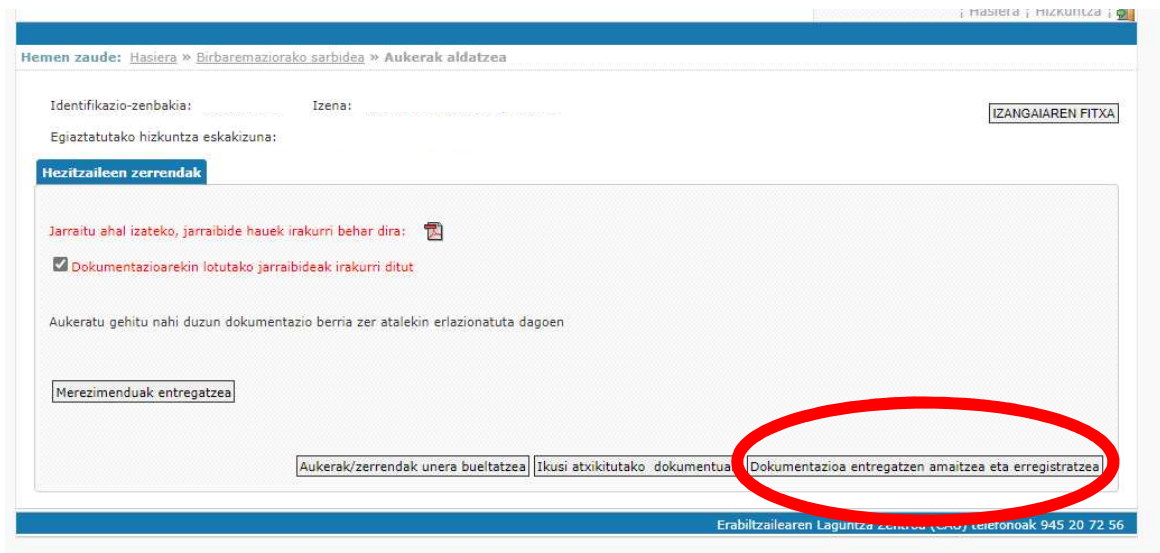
| Hasiera | Hizkuntza |

Hemen zaude: Hasiera » Birbaremaziorako sarbidea » Aukerak aldatzea

Identifikazio-zenbakia: Izena:

IZANGAIAREN FITXA

Egiaztatutako hizkuntza eskakizuna:

Hezitzaileen zerrendak

Jarraitu ahal izateko, jarraibide hauek irakurri behar dira:

Dokumentazioarekin lotutako jarraibideak irakurri ditut

Aukeratu gehitu nahi duzun dokumentazio berria zer atalekin erlazionatuta dagoen

Merezimenduak entregatzea

Aukerak/zerrendak unera bueltatzea

Ikusi atxikitutako dokumentua

Dokumentazioa entregatzen amaitzea eta erregistratzea

Erabiltzailearen Laguntza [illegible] teléfonoak 945 20 72 56